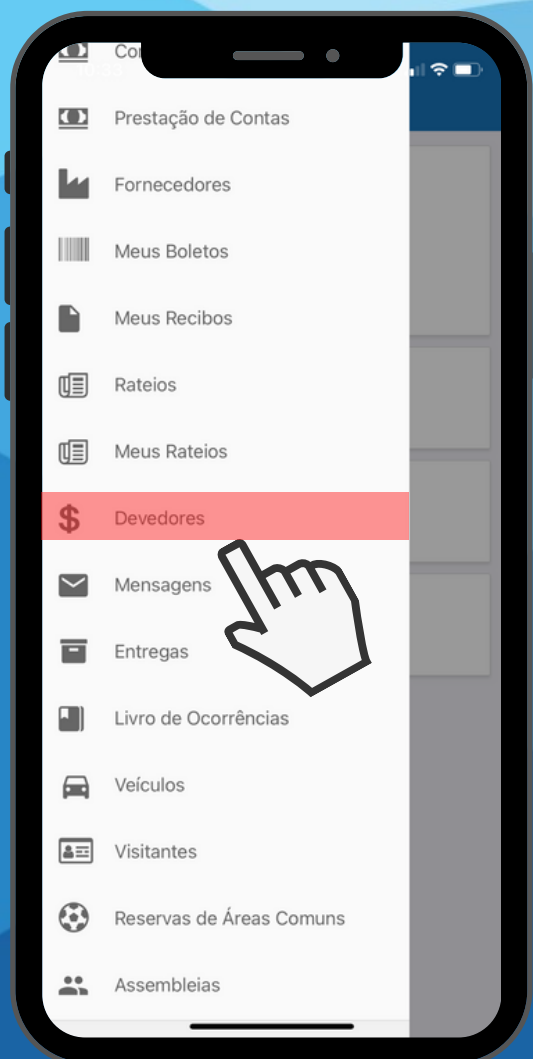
Co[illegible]

Prestação de Contas

Fornecedores

Meus Boletos

Meus Recibos

Rateios

Meus Rateios

Devedores

Mensagens

Entregas

Livro de Ocorrências

Veículos

Visitantes

Reservas de Áreas Comuns

Assembleias